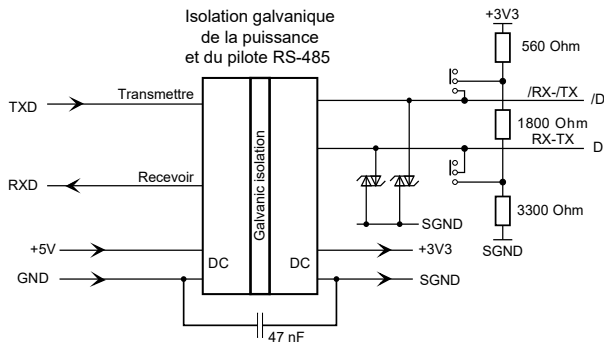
Isolation galvanique de la puissance et du pilote RS-485

+3V3

560 Ohm

/RX-/TX

/D

1800 Ohm

RX-TX

D

3300 Ohm

SGND

TXD

Transmettre

RXD

Recevoir

Galvanic isolation

SGND

+5V

DC

DC

+3V3

GND

SGND

47 nF